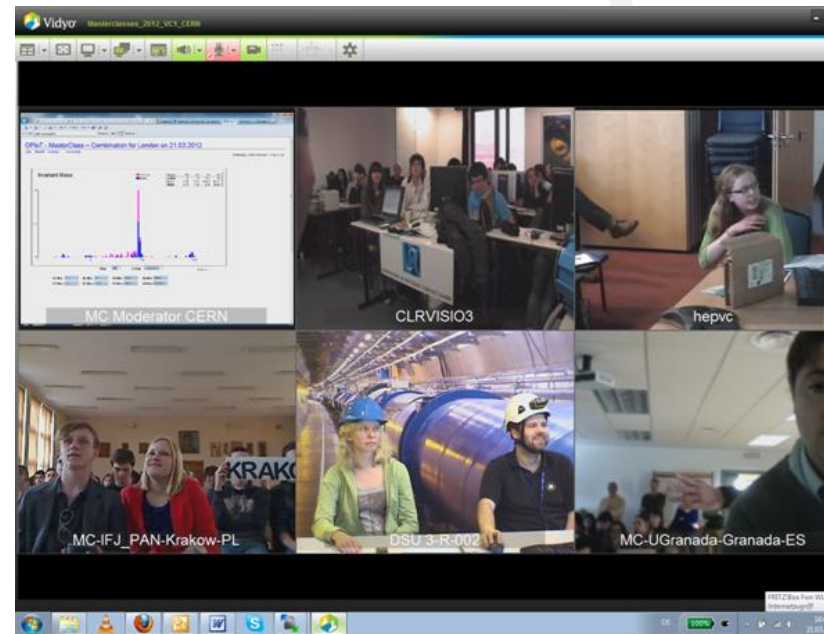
Vidyo Masterclasses_2012_VC1_CERN

OPloT - MasterClass -- Combination for London on 21.03.2012

Invariant Mass

MC Moderator CERN

CLRVISIO3

hepvc

KRAKO

MC-IFJ_PAN-Krakow-PL

DSU 3-R-002

MC-UGranada-Granada-ES

FRITZ!Box Fon WLAN
Internetzugriff

100%